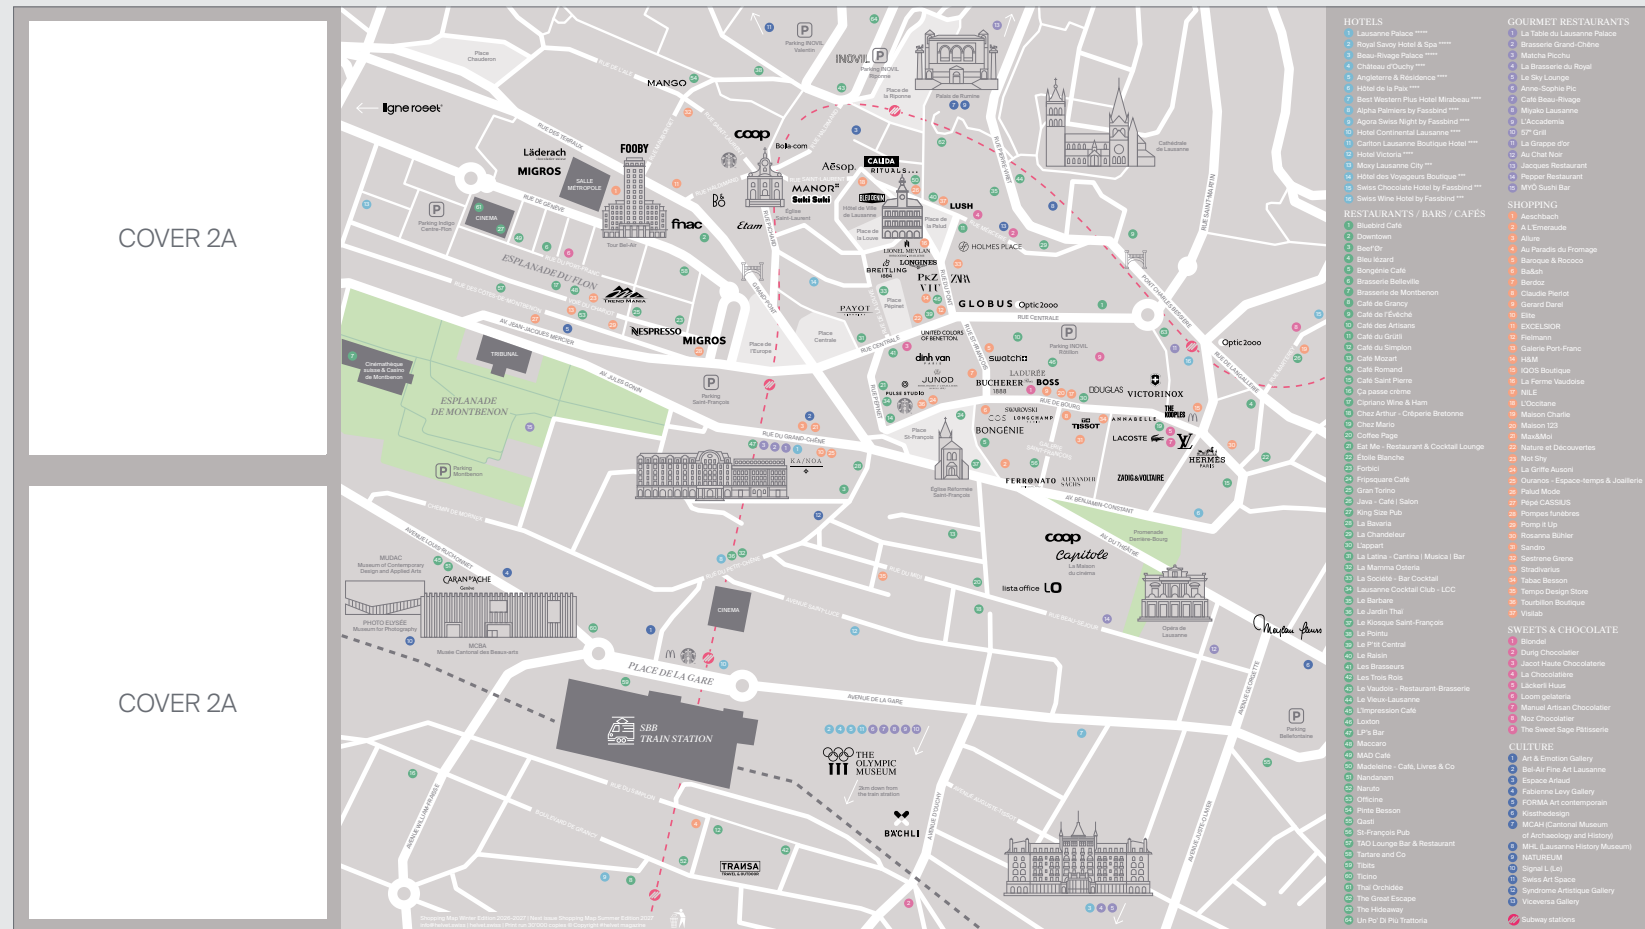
COVER 2A

COVER 2A

ligne roset
Läderach
MIGROS
SALLE MÉTROPOLE
FOOBY
CINEMA
Parking Indigo Centre-Flon
fnac
Étam
coop
Bolla.com
Aesop
CALIDA
RITUALS
MANOR
Suki Suki
LUSH
HOLMES PLACE
MANGO
INOVIL
Parking INOVIL Riponne
Place de la Riponne
Palais de Rumine
Cathédrale de Lausanne
Place Chauderon
ESPLANADE DU FLON
TREND MANIA
NESPRESSO
MIGROS
PAYOT
LIONEL MEYLAN
LONGINES
BREITLING
PKZ
VIU
ZARA
GLOBUS
Optic2000
Optic2000
RUE CENTRALE
Place Centrale
Place de l'Europe
Place Pépinet
UNITED COLORS OF BENETTON
dinh van
swatch
Parking INOVIL Riviéra
LADURÉE
JUNOD
BUCHERER 1888
BOSS
DOUGLAS
VICTORINOX
PULSE STUDIO
SWAROVSKI
COS
LONGCHAMP
TISSOT
ANNABELLE
THE KOOPLES
BONGÉNIE
LACOSTE
HERMÈS PARIS
FERRONATO
ALEXANDRE SACHS
ZADIG&VOLTAIRE
Place St-François
Église Réformée Saint-François
TRIBUNAL
Cinémathèque suisse & Casino de Montbenon
ESPLANADE DE MONTBENON
Parking Montbenon
Parking Saint-François
KAINOA
MUDAC Museum of Contemporary Design and Applied Arts
CARAN d'ACHE
PHOTO ELYSÉE Museum for Photography
MCBA Musée Cantonal des Beaux-arts
CINEMA
PLACE DE LA GARE
SBB TRAIN STATION
coop
Capitole
La Maison du cinéma
lista office LO
Promenade Derrière-Bourg
Opéra de Lausanne
Meylan Lausanne
THE OLYMPIC MUSEUM
2km down from the train station
BACHLI
TRANSA
Parking Bellefontaine
AVENUE DE LA GARE
AV JULES GONIN
AV BENJAMIN-CONSTANT

HOTELS
1 Lausanne Palace *****
2 Royal Savoy Hotel & Spa *****
3 Beau-Rivage Palace *****
4 Château d'Ouchy ****
5 Angleterre & Résidence ****
6 Hôtel de la Paix ****
7 Best Western Plus Hotel Mirabeau ****
8 Alpha Palmiers by Fassbind ****
9 Agora Swiss Night by Fassbind ****
10 Hotel Continental Lausanne ****
11 Carlton Lausanne Boutique Hotel ****
12 Hotel Victoria ****
13 Moxy Lausanne City ***
14 Hôtel des Voyageurs Boutique ***
15 Swiss Chocolate Hotel by Fassbind ***
16 Swiss Wine Hotel by Fassbind ***

RESTAURANTS / BARS / CAFÉS
1 Bluebird Café
2 Downtown
3 Beef'Or
4 Bleu lézard
5 Bongénie Café
6 Brasserie Belleville
7 Brasserie de Montbenon
8 Café de Grancy
9 Café de l'Évêché
10 Café des Artisans
11 Café du Grütli
12 Café du Simplon
13 Café Mozart
14 Café Romand
15 Café Saint Pierre
16 Ça passe crème
17 Cipriano Wine & Ham
18 Chez Arthur - Crêperie Bretonne
19 Chez Mario
20 Coffee Page
21 Eat Me - Restaurant & Cocktail Lounge
22 Étoile Blanche
23 Forbici
24 Fripsquare Café
25 Gran Torino
26 Java - Café | Salon
27 King Size Pub
28 La Bavaria
29 La Chandeleur
30 L'appart
31 La Latina - Cantina | Musica | Bar
32 La Mamma Osteria
33 La Société - Bar Cocktail
34 Lausanne Cocktail Club - LCC
35 Le Barbare
36 Le Jardin Thaï
37 Le Kiosque Saint-François
38 Le Pointu
39 Le P'tit Central
40 Le Raisin
41 Les Brasseurs
42 Les Trois Rois
43 Le Vaudois - Restaurant-Brasserie
44 Le Vieux-Lausanne
45 L'Impression Café
46 Loxton
47 LP's Bar
48 Maccaro
49 MAD Café
50 Madeleine - Café, Livres & Co
51 Nandanam
52 Naruto
53 Officine
54 Pinte Besson
55 Qasti
56 St-François Pub
57 TAO Lounge Bar & Restaurant
58 Tartare and Co
59 Tibits
60 Ticino
61 Thaï Orchidée
62 The Great Escape
63 The Hideaway
64 Un Po' Di Più Trattoria

GOURMET RESTAURANTS
1 La Table du Lausanne Palace
2 Brasserie Grand-Chêne
3 Matcha Picchu
4 La Brasserie du Royal
5 Le Sky Lounge
6 Anne-Sophie Pic
7 Café Beau-Rivage
8 Miyako Lausanne
9 L'Accademia
10 57° Grill
11 La Grappe d'or
12 Au Chat Noir
13 Jacques Restaurant
14 Pepper Restaurant
15 MYŌ Sushi Bar

SHOPPING
1 Aeschbach
2 A L'Emeraude
3 Allure
4 Au Paradis du Fromage
5 Baroque & Rococo
6 Bašich
7 Berdoz
8 Claudie Pierlot
9 Gerard Darel
10 Elite
11 EXCELSIOR
12 Fielmann
13 Galerie Pont-Franc
14 H&M
15 IQOS Boutique
16 La Ferme Vaudoise
17 NILE
18 L'Occitane
19 Maison Charlie
20 Maison 123
21 Max&Moi
22 Nature et Découvertes
23 Not Shy
24 La Griffe Ausoni
25 Ouranos - Espace-temps & Joaillerie
26 Palud Mode
27 Pépé CASSIUS
28 Pompes funèbres
29 Pomp It Up
30 Rosanna Bühler
31 Sandro
32 Sashane Grene
33 Stradivarius
34 Tabac Besson
35 Tempo Design Store
36 Tourbillon Boutique
37 Visilab

SWEETS & CHOCOLATE
1 Blondel
2 Durig Chocolatier
3 Jacot Haute Chocolaterie
4 La Chocolatière
5 Läckerli Huus
6 Loom gelateria
7 Manuel Artisan Chocolatier
8 Noz Chocolatier
9 The Sweet Sage Pâtisserie

CULTURE
1 Art & Emotion Gallery
2 Bel-Air Fine Art Lausanne
3 Espace Arlaud
4 Fabienne Levy Gallery
5 FORMA Art contemporain
6 Kisslhedesign
7 MCAH (Cantonal Museum of Archaeology and History)
8 MHL (Lausanne History Museum)
9 NATUREUM
10 Signal L (Le)
11 Swiss Art Space
12 Syndrome Artistique Gallery
13 Viceversa Gallery

Subway stations